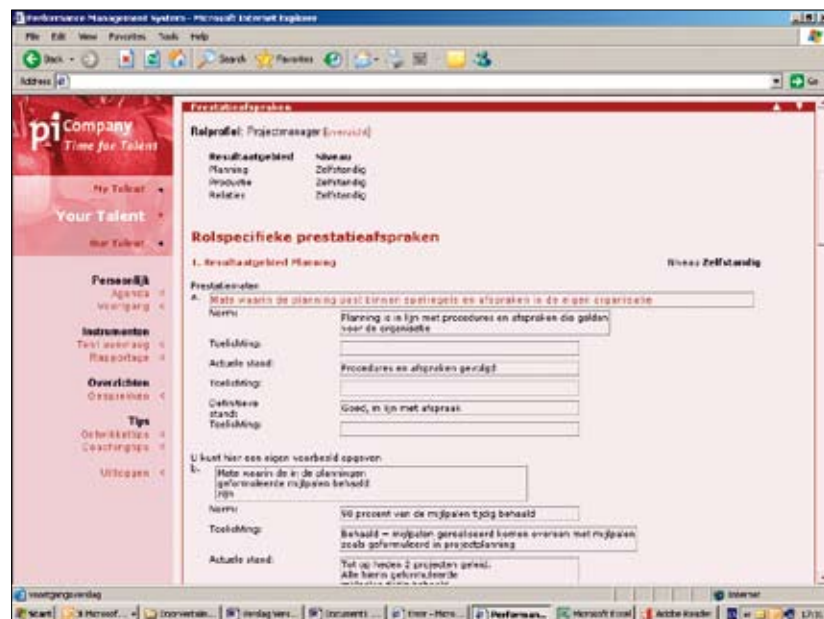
Performance Management System - Microsoft Internet Explorer

File Edit View Favorites Tools Help

Back Search Favorites

Address

pi company
Time for Talent

My Talent
Your Talent
Hier Talent

Persoonlijk
Agenda
Voortgang

Instrumenten
Test overzicht
Rapportage

Overzichten
Gesprekken

Tips
Ontwikkeltips
Coachingtips

Uitloggen

Prestatieafspraken

Rolprofiel: Projectmanager [overzicht]

| Resultaatgebied | Niveau |
|---|---|
| Planning | Zelfstandig |
| Productie | Zelfstandig |
| Relaties | Zelfstandig |

Rolspecifieke prestatieafspraken

1. Resultaatgebied Planning

Niveau Zelfstandig

Prestatienorm

a. Mate waarin de planning past binnen spelregels en afspraken in de eigen organisatie

Norm: Planning is in lijn met procedures en afspraken die gelden voor de organisatie

Toelichting:

Actuele stand: Procedures en afspraken gevolgd

Toelichting:

Definitieve stand: Goed, in lijn met afspraak

Toelichting:

U kunt hier een eigen voorbeeld opgeven

b. Mate waarin de in de planningen geformuleerde mijlpalen behaald zijn

Norm: 90 procent van de mijlpalen tijdig behaald

Toelichting: Behaald = mijlpalen gerealiseerd komen overeen met mijlpalen zoals geformuleerd in projectplanning

Actuele stand: Tot op heden 2 projecten gereed. Alle hierin geformuleerde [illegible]

voortgangsverslag

Internet

Start | 3 Microsof... | Voorvertalin... | Verslag ver... | Document1 ... | Error - Micro... | Performan... | Microsoft Excel | Adobe Reader | 17:31